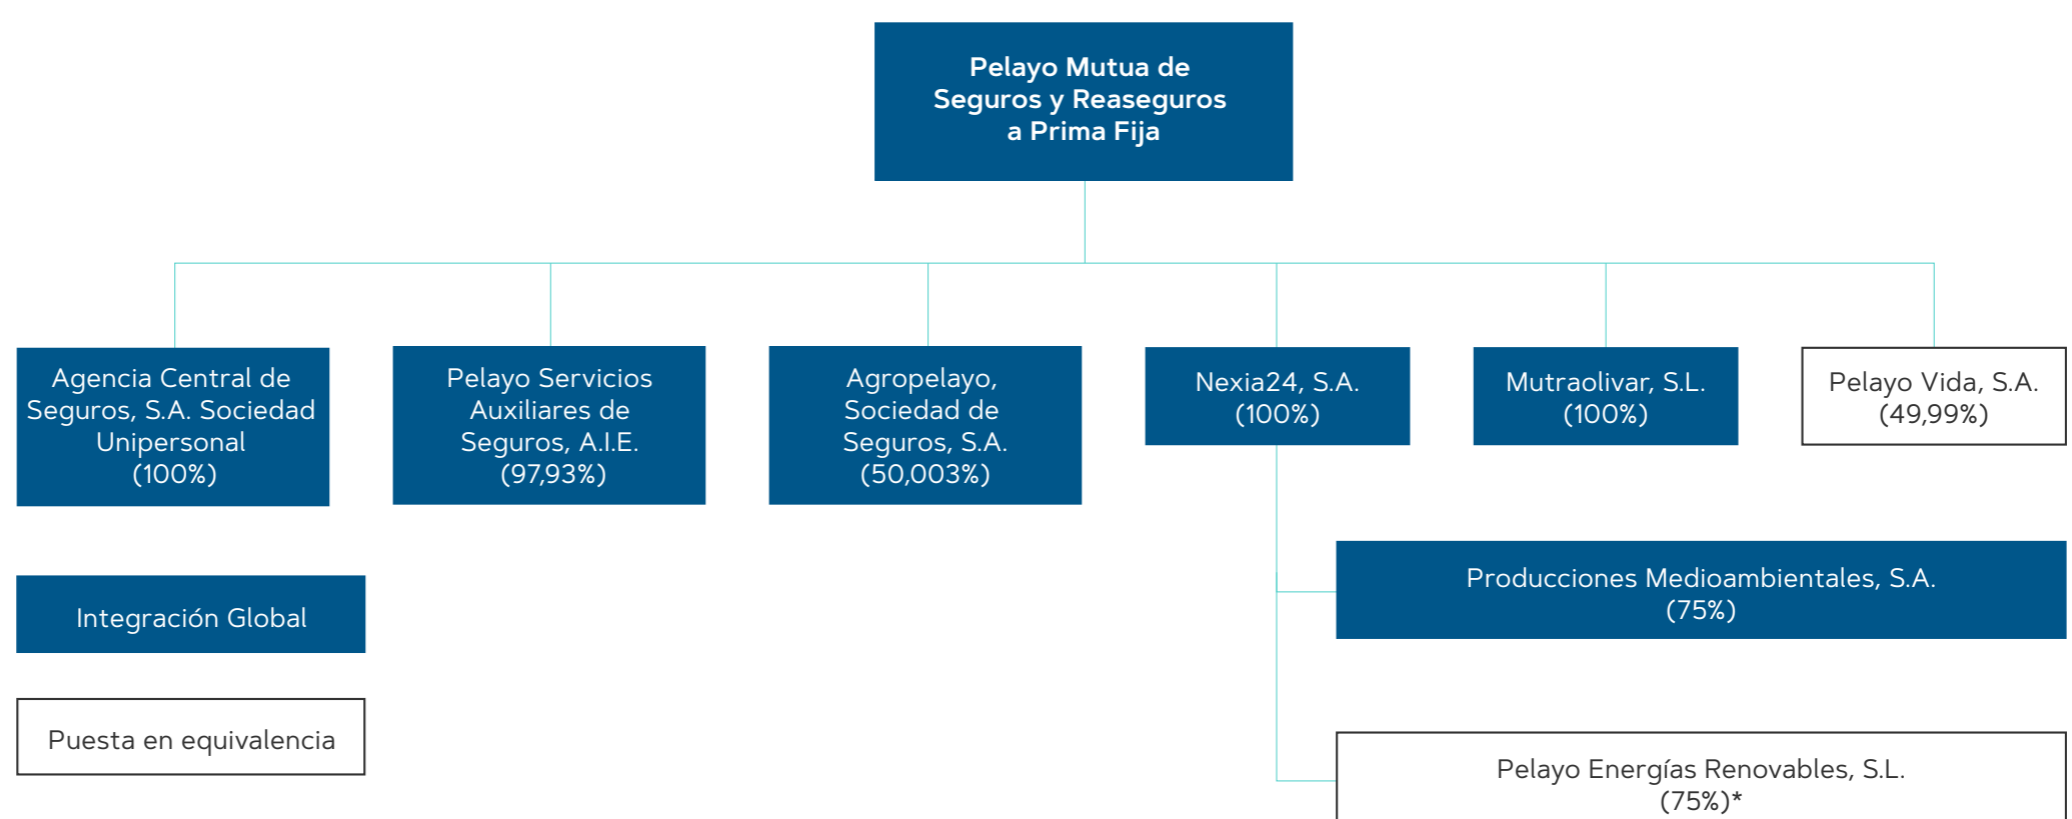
Pelayo Mutua de Seguros y Reaseguros a Prima Fija

Agencia Central de Seguros, S.A. Sociedad Unipersonal (100%)

Pelayo Servicios Auxiliares de Seguros, A.I.E. (97,93%)

Agropelayo, Sociedad de Seguros, S.A. (50,003%)

Nexia24, S.A. (100%)

Mutraolivar, S.L. (100%)

Pelayo Vida, S.A. (49,99%)

Producciones Medioambientales, S.A. (75%)

Pelayo Energías Renovables, S.L. (75%)*

Integración Global

Puesta en equivalencia